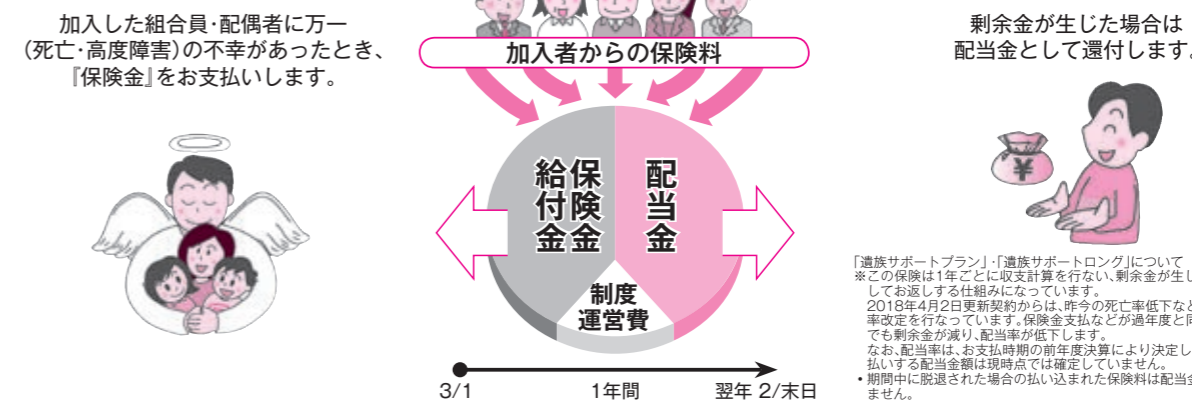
加入した組合員・配偶者に万一（死亡・高度障害）の不幸があったとき、『保険金』をお支払いします。

加入者からの保険料

保険金給付金

配当金

制度運営費

3/1

1年間

翌年 2/末日

剰余金が生じた場合は配当金として還付します。

「遺族サポートプラン」・「遺族サポートロング」について
※この保険は1年ごとに収支計算を行ない、剰余金が生し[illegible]してお返しする仕組みになっています。
2018年4月2日更新契約からは、昨今の死亡率低下な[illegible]率改定を行なっています。保険金支払などが過年度と同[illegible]でも剰余金が減り、配当率が低下します。
なお、配当率は、お支払時期の前年度決算により決定し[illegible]払いする配当金額は現時点では確定していません。
• 期間中に脱退された場合の払い込まれた保険料は配当金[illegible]ません。